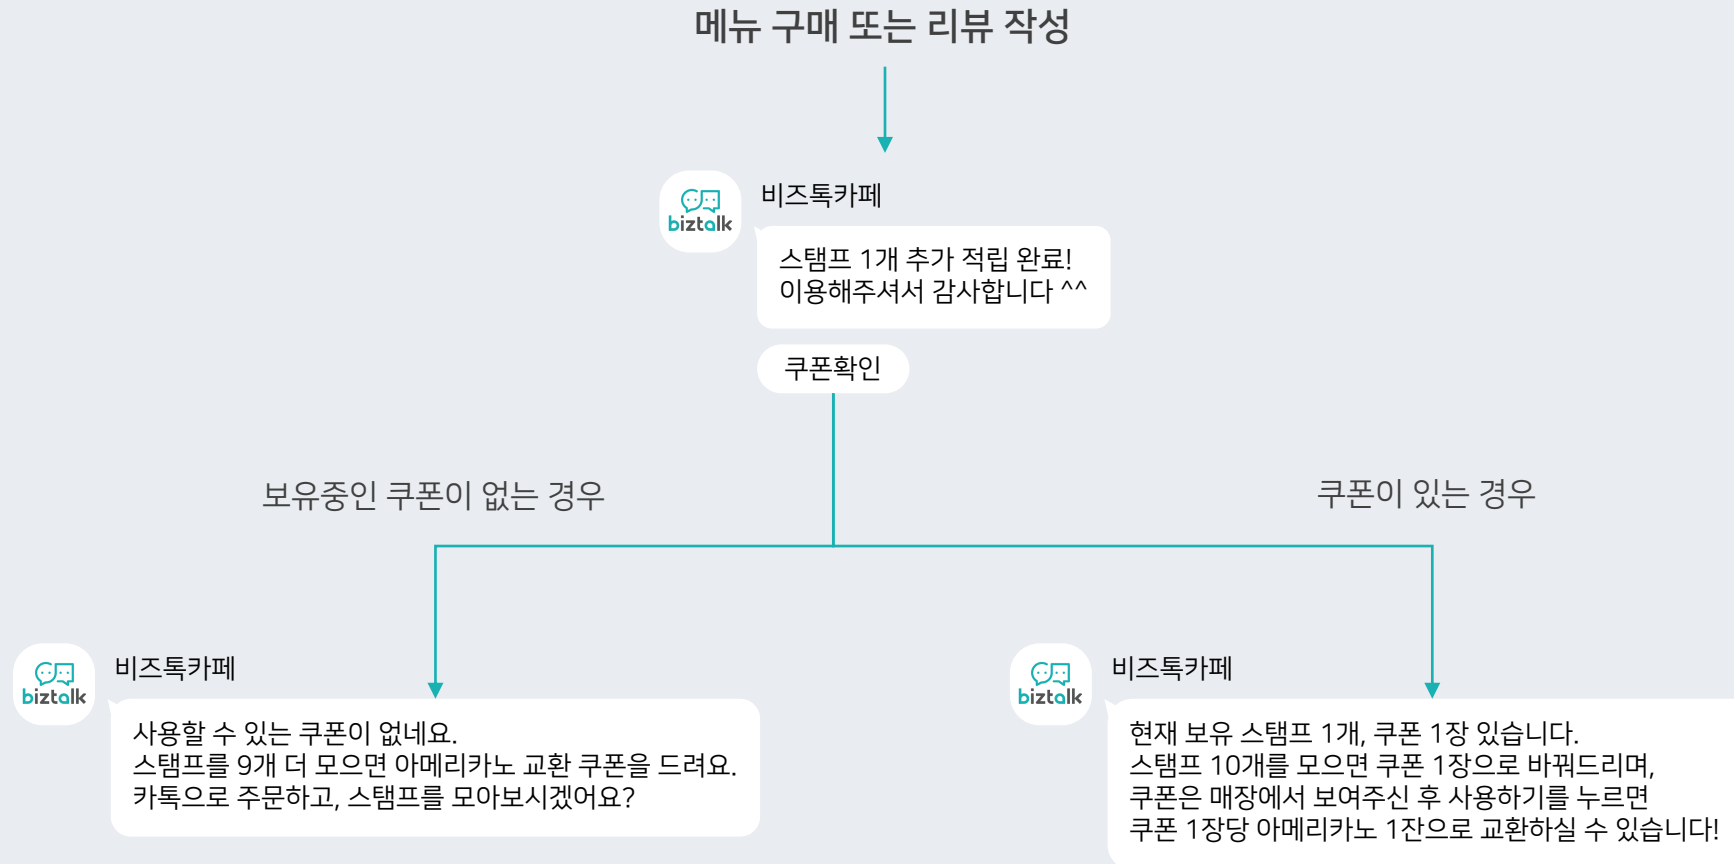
메뉴 구매 또는 리뷰 작성

biztalk

비즈톡카페

스탬프 1개 추가 적립 완료!
이용해주셔서 감사합니다 ^^

쿠폰확인

보유중인 쿠폰이 없는 경우

쿠폰이 있는 경우

biztalk

비즈톡카페

사용할 수 있는 쿠폰이 없네요.
스탬프를 9개 더 모으면 아메리카노 교환 쿠폰을 드려요.
카톡으로 주문하고, 스탬프를 모아보시겠어요?

biztalk

비즈톡카페

현재 보유 스탬프 1개, 쿠폰 1장 있습니다.
스탬프 10개를 모으면 쿠폰 1장으로 바꿔드리며,
쿠폰은 매장에서 보여주신 후 사용하기를 누르면
쿠폰 1장당 아메리카노 1잔으로 교환하실 수 있습니다!